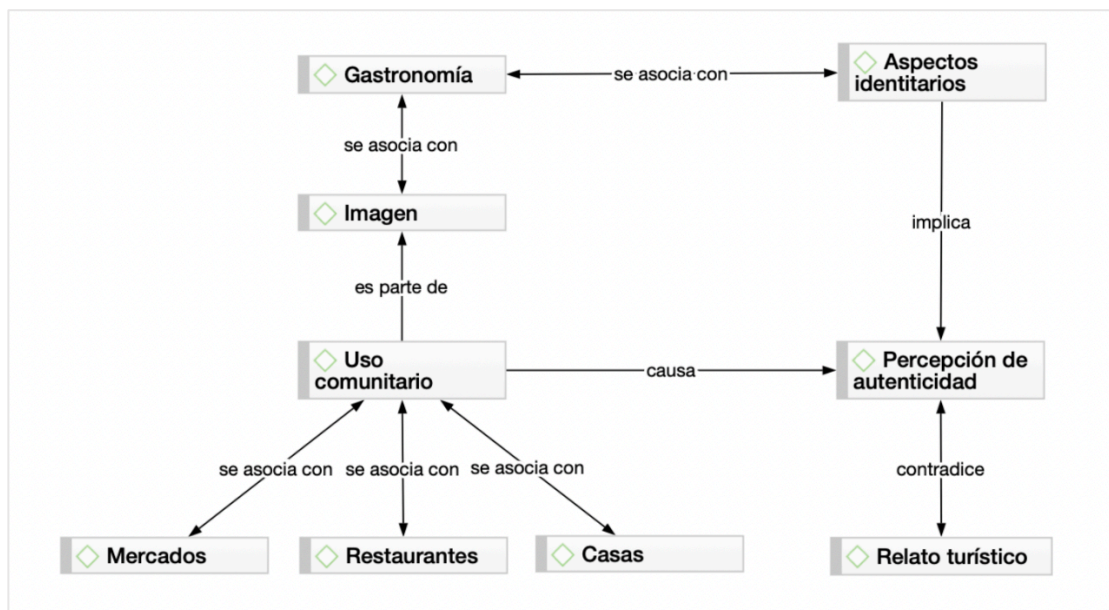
Gastronomía
se asocia con
Aspectos identitarios
se asocia con
implica
Imagen
es parte de
Uso comunitario
causa
Percepción de autenticidad
se asocia con
se asocia con
se asocia con
contradice
Mercados
Restaurantes
Casas
Relato turístico